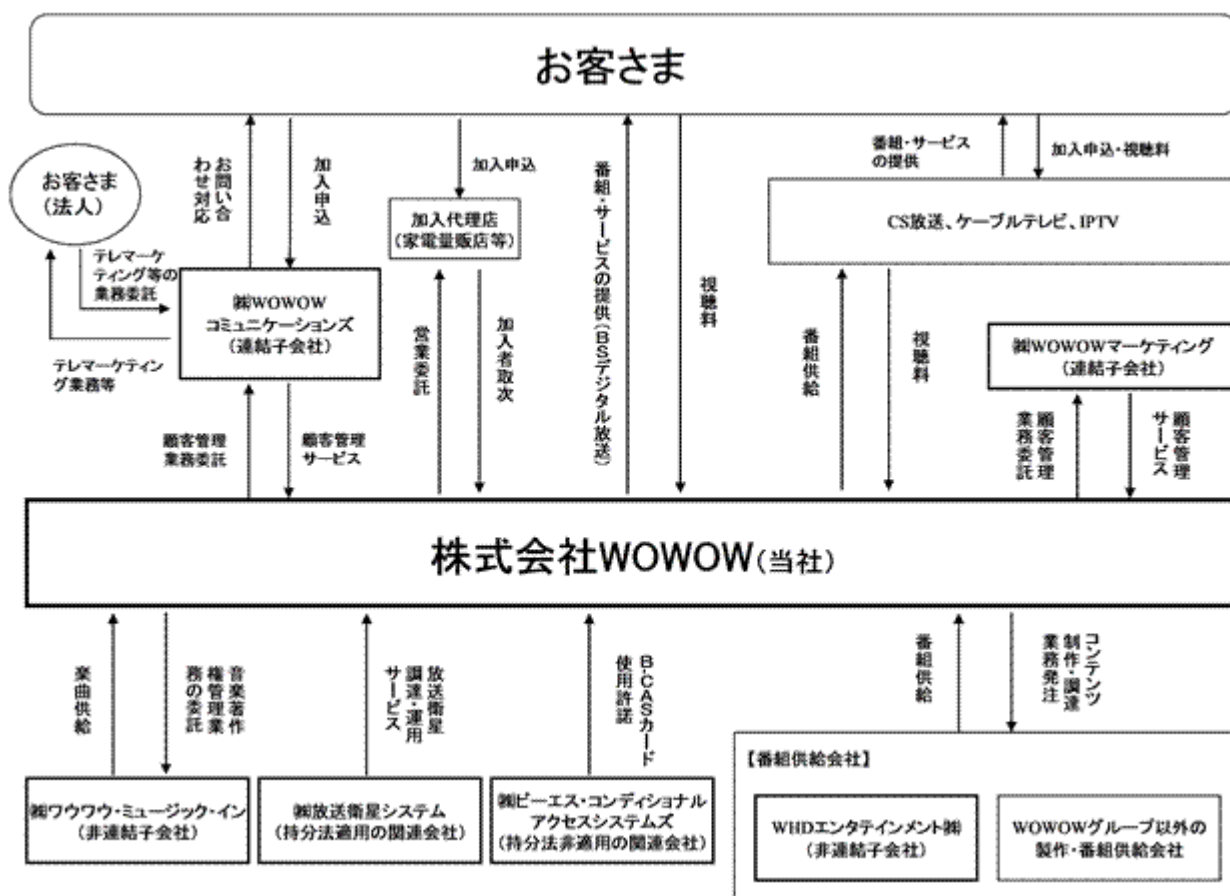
お客さま

お客さま
(法人)

テレマーケティング等の業務委託

テレマーケティング業務等

お問い合わせ対応

加入申込

㈱WOWOW
コミュニケーションズ
(連結子会社)

顧客管理業務委託

顧客管理サービス

加入申込

加入代理店
(家電量販店等)

営業委託

加入者取次

番組・サービスの提供(BSデジタル放送)

視聴料

番組・サービスの提供

加入申込・視聴料

CS放送、ケーブルテレビ、IPTV

番組供給

視聴料

㈱WOWOWマーケティング
(連結子会社)

顧客管理業務委託

顧客管理サービス

株式会社WOWOW(当社)

楽曲供給

音楽著作権管理業務の委託

放送衛星調達・運用サービス

B-CASカード使用許諾

番組供給

コンテンツ制作・調達業務発注

㈱ワウワウ・ミュージック・イン
(非連結子会社)

㈱放送衛星システム
(持分法適用の関連会社)

㈱ビーエス・コンディショナル
アクセスシステムズ
(持分法非適用の関連会社)

【番組供給会社】

WHDエンタテインメント㈱
(非連結子会社)

WOWOWグループ以外の
製作・番組供給会社